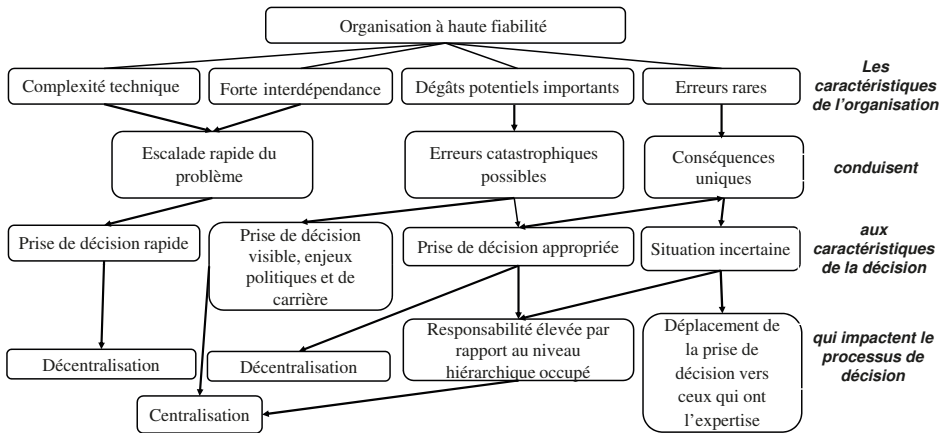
Organisation à haute fiabilité

Complexité technique

Forte interdépendance

Dégâts potentiels importants

Erreurs rares

Les caractéristiques de l'organisation

Escalade rapide du problème

Erreurs catastrophiques possibles

Conséquences uniques

conduisent

Prise de décision rapide

Prise de décision visible, enjeux politiques et de carrière

Prise de décision appropriée

Situation incertaine

aux caractéristiques de la décision

Décentralisation

Décentralisation

Responsabilité élevée par rapport au niveau hiérarchique occupé

Déplacement de la prise de décision vers ceux qui ont l'expertise

qui impactent le processus de décision

Centralisation